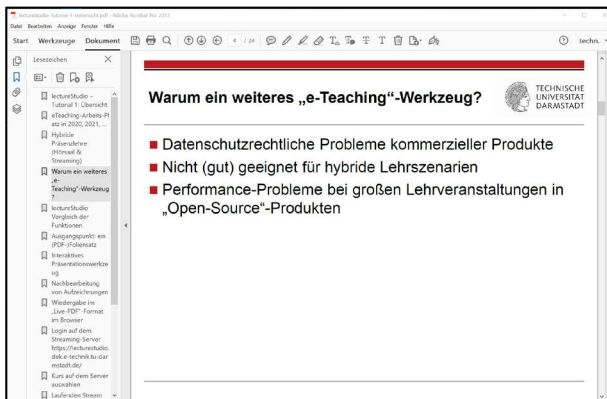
lectureStudio-Tutorial-1-Uebersicht.pdf - Adobe Acrobat Pro 2017
Datei Bearbeiten Anzeige Fenster Hilfe
Start Werkzeuge Dokument
4 / 24
techn.

Lesezeichen

lectureStudio – Tutorial 1: Übersicht
eTeaching-Arbeitsplatz in 2020, 2021,...
Hybride Präsenzlehre (Hörsaal & Streaming)
Warum ein weiteres „e-Teaching"-Werkzeug
lectureStudio Vergleich der Funktionen
Ausgangspunkt: ein (PDF-)Foliensatz
Interaktives Präsentationswerkzeug
Nachbearbeitung von Aufzeichnungen
Wiedergabe im „Live-PDF"-Format im Browser
Login auf dem Streaming-Server https://lecturestudio.dek.e-technik.tu-darmstadt.de/
Kurs auf dem Server auswählen
Laufenden Stream

Warum ein weiteres „e-Teaching"-Werkzeug?

TECHNISCHE UNIVERSITÄT DARMSTADT

Datenschutzrechtliche Probleme kommerzieller Produkte
Nicht (gut) geeignet für hybride Lehrszenarien
Performance-Probleme bei großen Lehrveranstaltungen in „Open-Source"-Produkten